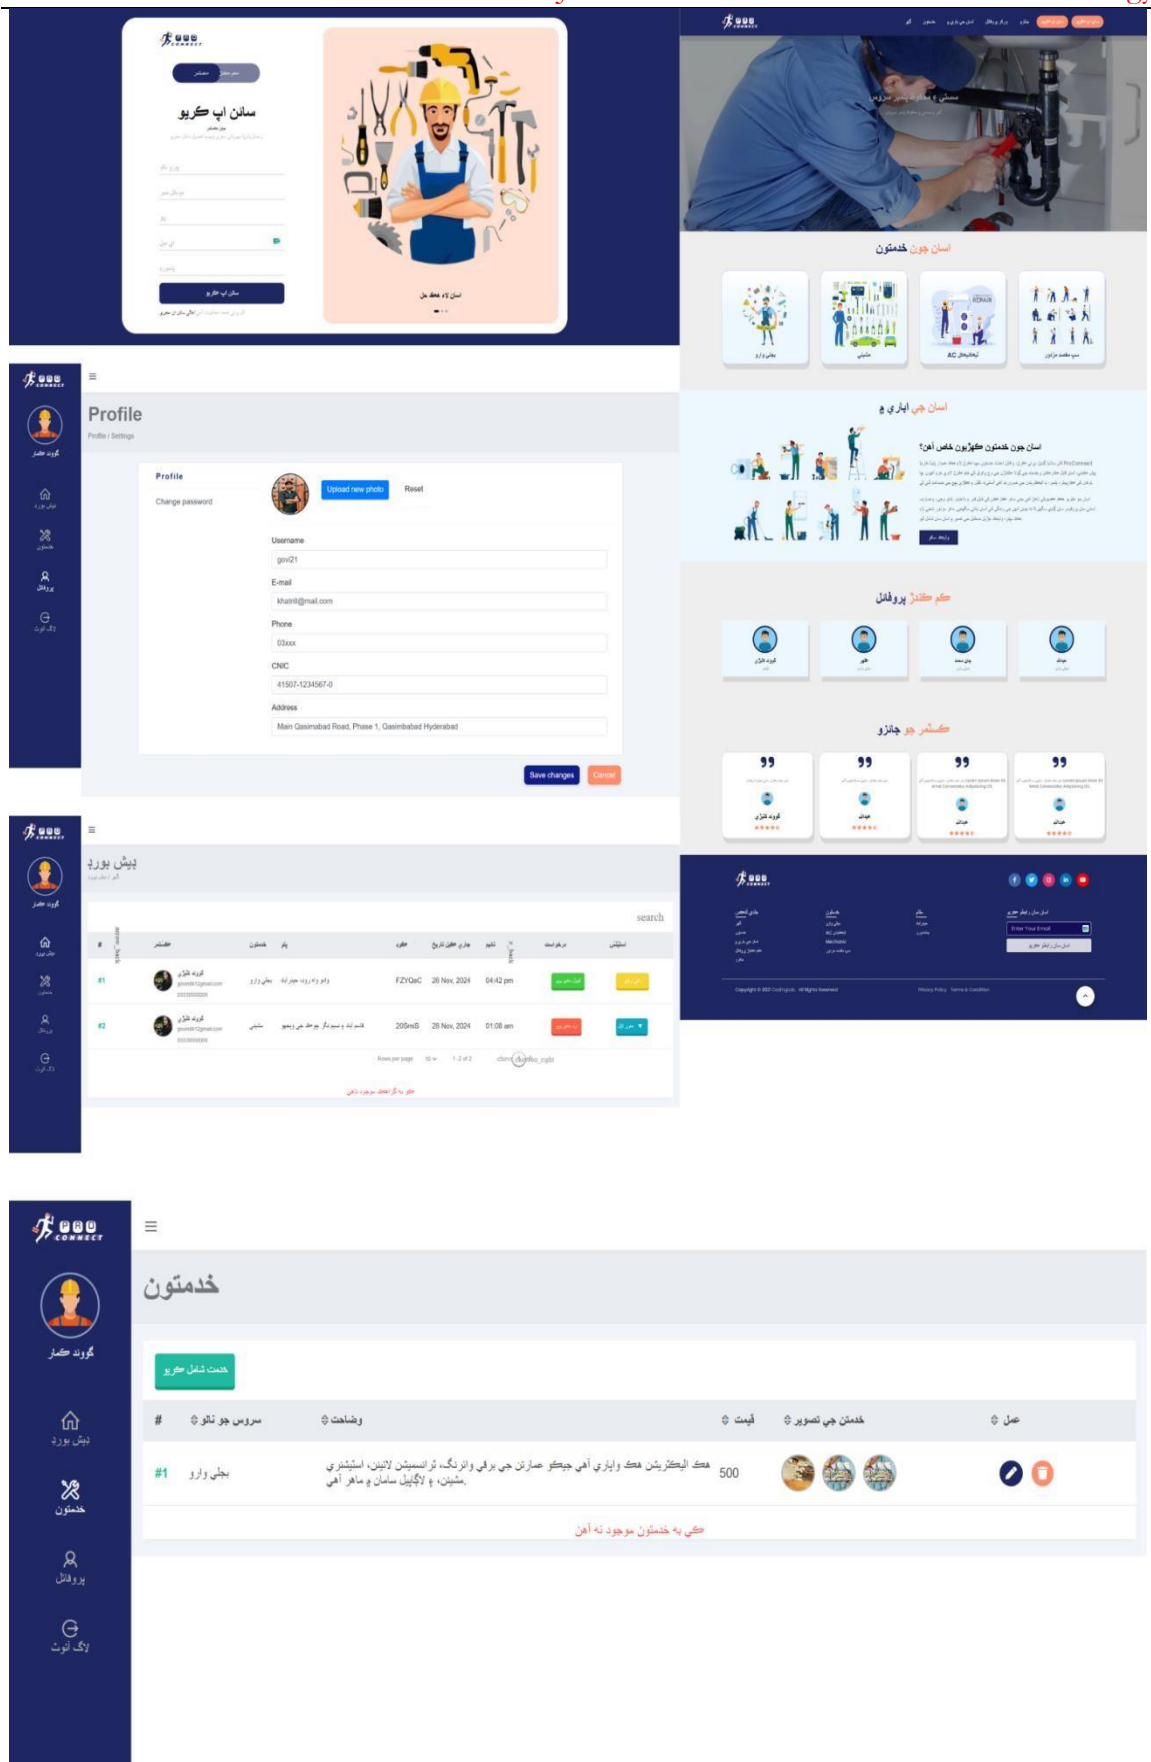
سائن اپ ڪريو

سائن اپ ڪريو

Profile
Profile / Settings

Profile
Change password

Upload new photo
Reset

Username
govi21
E-mail
khatri@mail.com
Phone
03xxx
CNIC
41507-1234567-0
Address
Main Qasimabad Road, Phase 1, Qasimabad Hyderabad

Save changes
Cancel

گوونڊ کمار

ڊيش بورڊ
خدمتون
پروفائل
لاگ آئوٽ

اسان جون خدمتون

بجلي وارو
مشيني
ٽيڪنيشن AC
سڀ مقصد مزدور

اسان جي اياري ۾

اسان جون خدمتون ڪهڙيون خاص آهن؟

ڪم ڪندڙ پروفائل

ڪسٽمر جو جائزو

99
99
99
99

ڊيش بورڊ

search

| # | ڪسٽمر | خدمتون | پتو | ڪوڊ | جاري ڪيل تاريخ | ٽائيم | درخواست | اسٽيٽس |
|---|---|---|---|---|---|---|---|---|
| #1 | گوونڊ کمار | بجلي وارو | | FZYQsC | 26 Nov, 2024 | 04:42 pm | | |
| #2 | گوونڊ کمار | مشيني | | 206miS | 26 Nov, 2024 | 01:08 am | | |

Rows per page 10 1-2 of 2

Copyright © 2024 ProConnect. All Rights Reserved
Privacy Policy Terms & Condition

Enter Your Email

PRO CONNECT

گوونڊ کمار

ڊيش بورڊ
خدمتون
پروفائل
لاگ آئوٽ

خدمتون

خدمت شامل ڪريو

| # | سروس جو نالو | وضاحت | قيمت | خدمت جي تصوير | عمل |
|---|---|---|---|---|---|
| #1 | بجلي وارو | هڪ اليڪٽريشن هڪ واپاري آهي جيڪو عمارتن جي برقي وائرنگ، ٽرانسميشن لائينن، اسٽيشنري مشين، ۽ لاڳاپيل سامان ۾ ماهر آهي. | 500 | | |

ڪي به خدمتون موجود نه آهن